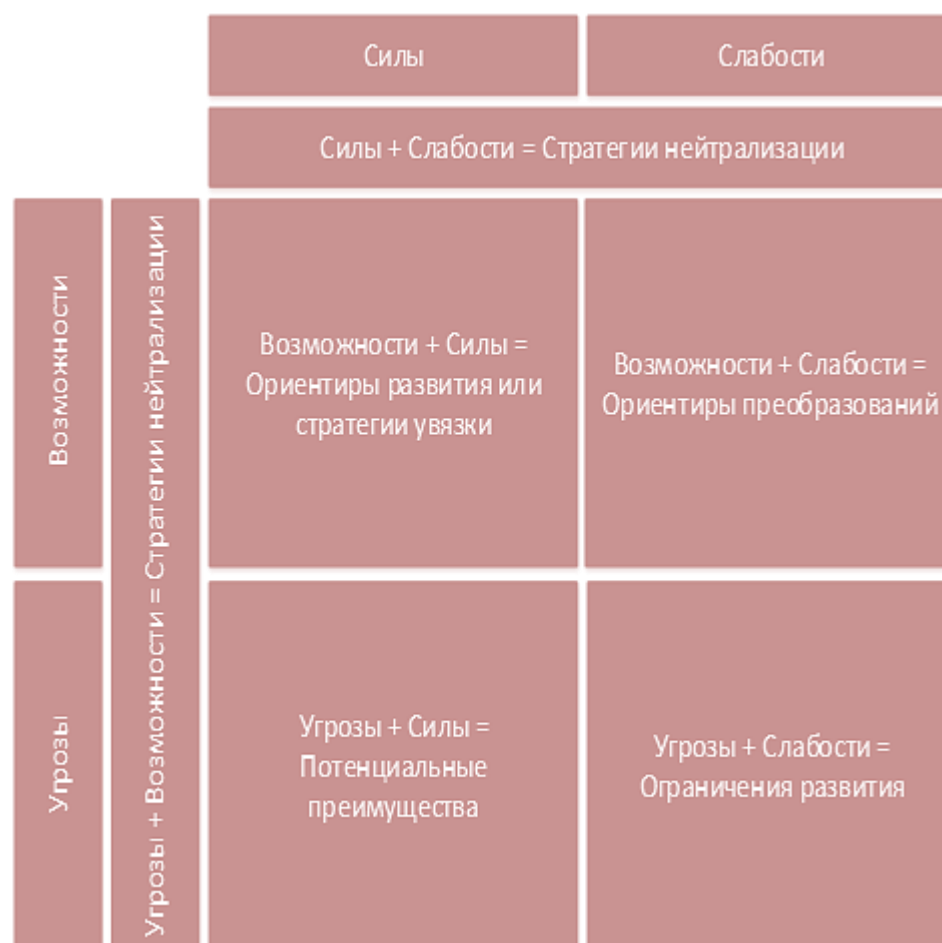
| | | Силы | Слабости |
|---|---|---|---|
| | | Силы + Слабости = Стратегии нейтрализации | |
| Возможности | Угрозы + Возможности = Стратегии нейтрализации | Возможности + Силы = Ориентиры развития или стратегии увязки | Возможности + Слабости = Ориентиры преобразований |
| Угрозы | | Угрозы + Силы = Потенциальные преимущества | Угрозы + Слабости = Ограничения развития |